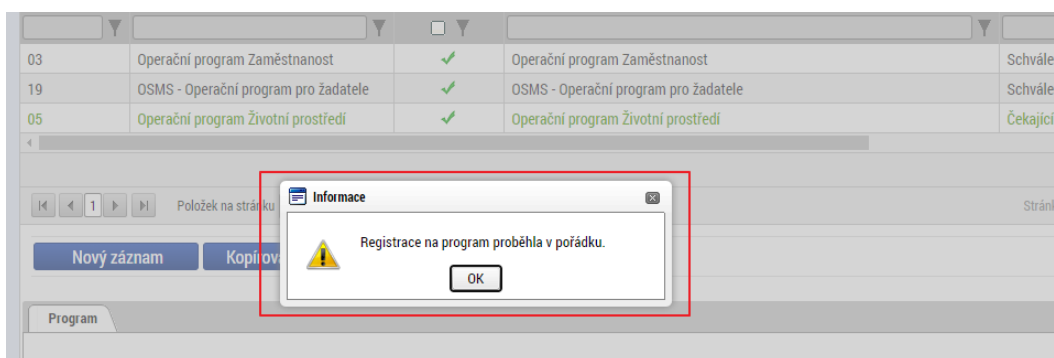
| | | | | |
|---|---|---|---|---|
| 03 | Operační program Zaměstnanost | ✓ | Operační program Zaměstnanost | Schvále |
| 19 | OSMS - Operační program pro žadatele | ✓ | OSMS - Operační program pro žadatele | Schvále |
| 05 | Operační program Životní prostředí | ✓ | Operační program Životní prostředí | Čekající |

1

Položek na stránku

Stránk

Nový záznam

Kopírov

Program

Informace

Registrace na program proběhla v pořádku.

OK